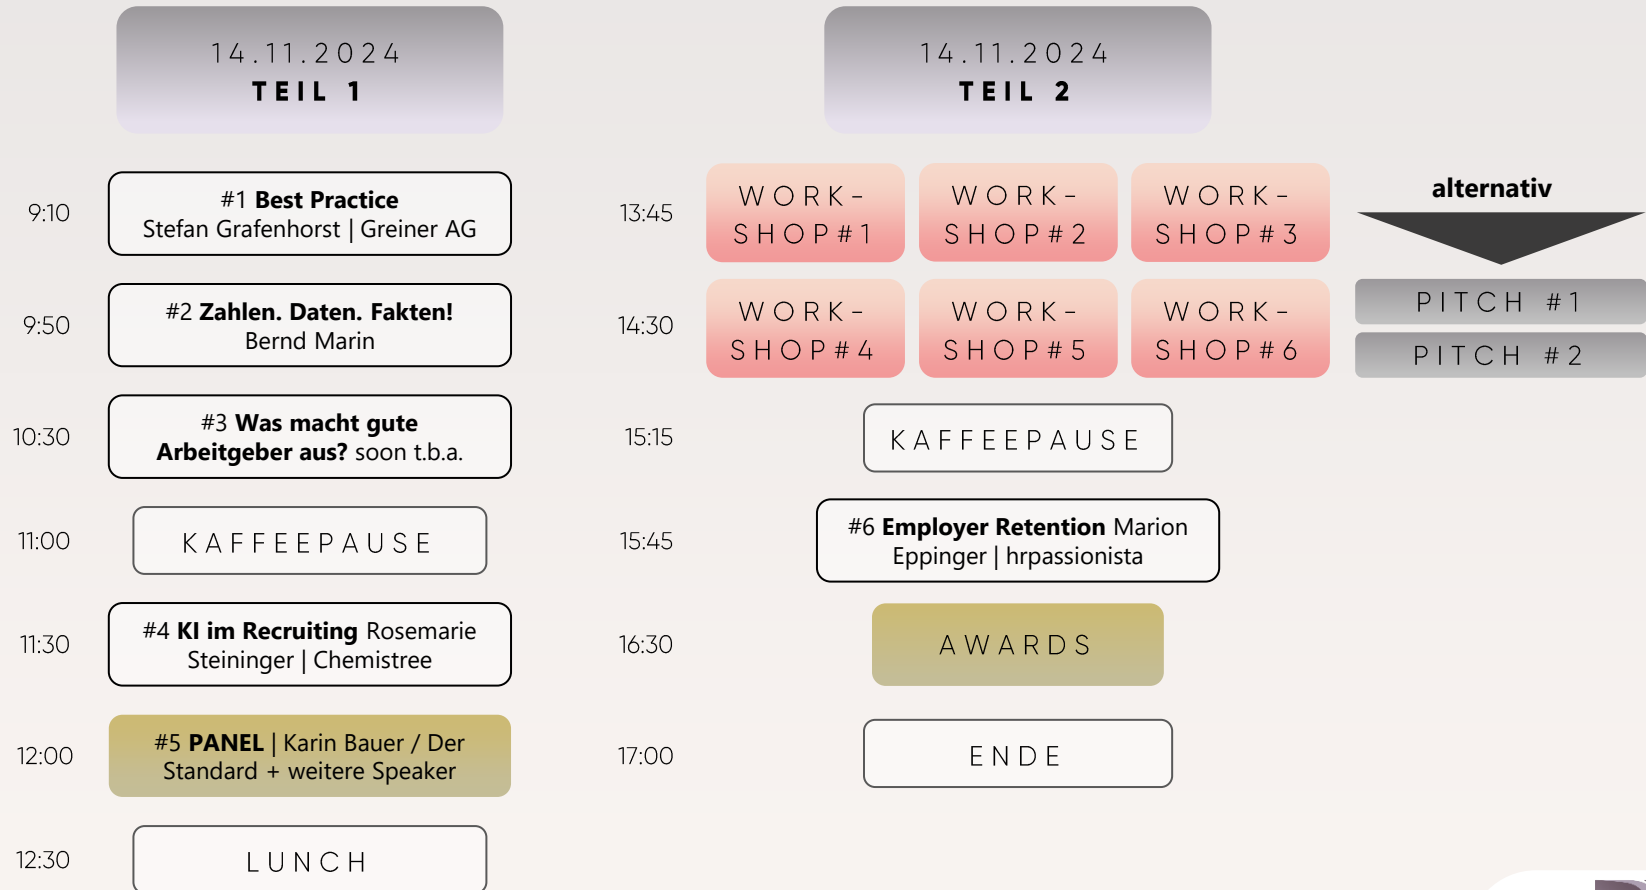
14.11.2024
TEIL 1

9:10 #1 Best Practice Stefan Grafenhorst | Greiner AG

9:50 #2 Zahlen. Daten. Fakten! Bernd Marin

10:30 #3 Was macht gute Arbeitgeber aus? soon t.b.a.

11:00 KAFFEEPAUSE

11:30 #4 KI im Recruiting Rosemarie Steininger | Chemistree

12:00 #5 PANEL | Karin Bauer / Der Standard + weitere Speaker

12:30 LUNCH

14.11.2024
TEIL 2

13:45 WORK-SHOP#1 WORK-SHOP#2 WORK-SHOP#3

alternativ

14:30 WORK-SHOP#4 WORK-SHOP#5 WORK-SHOP#6

PITCH #1
PITCH #2

15:15 KAFFEEPAUSE

15:45 #6 Employer Retention Marion Eppinger | hrpassionista

16:30 AWARDS

17:00 ENDE